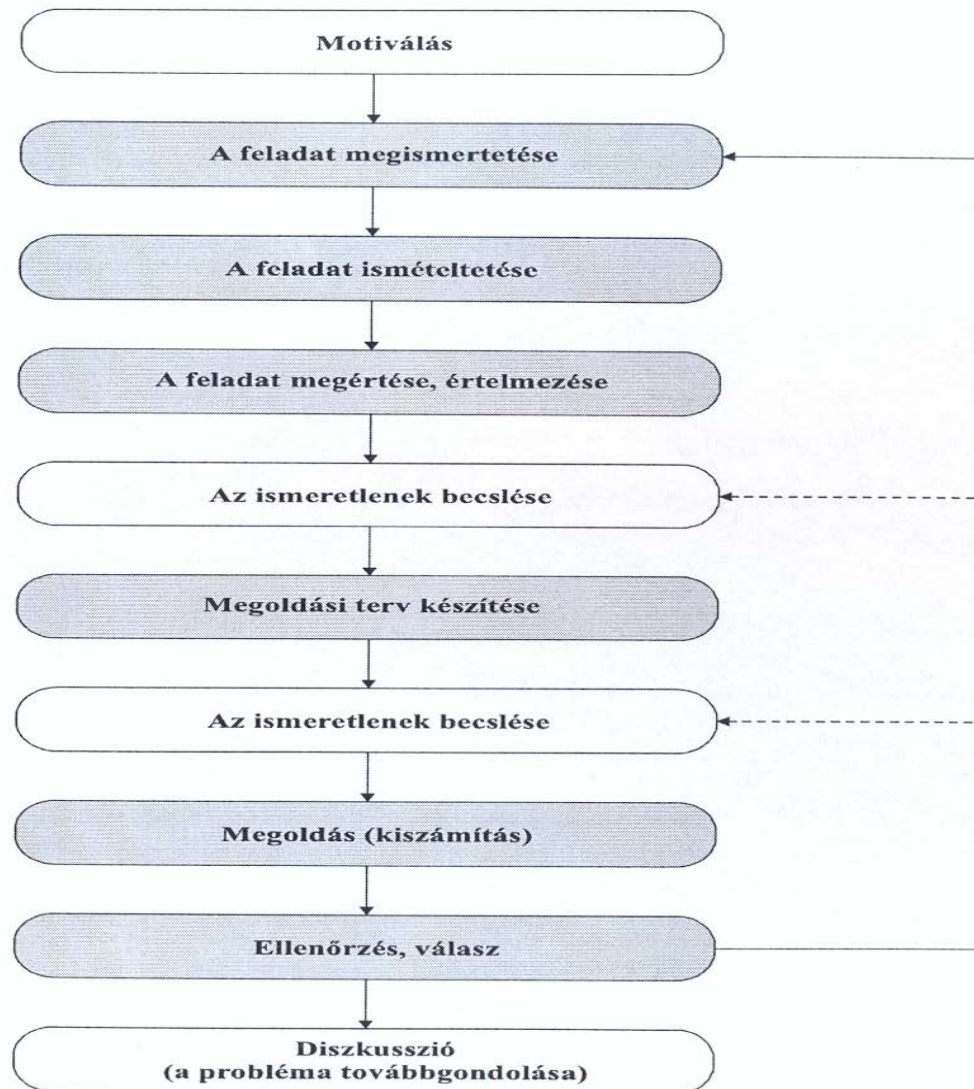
Motiválás

A feladat megismertetése

A feladat ismételtetése

A feladat megértése, értelmezése

Az ismeretlenek becslése

Megoldási terv készítése

Az ismeretlenek becslése

Megoldás (kiszámítás)

Ellenőrzés, válasz

Diszkusszió
(a probléma továbbgondolása)